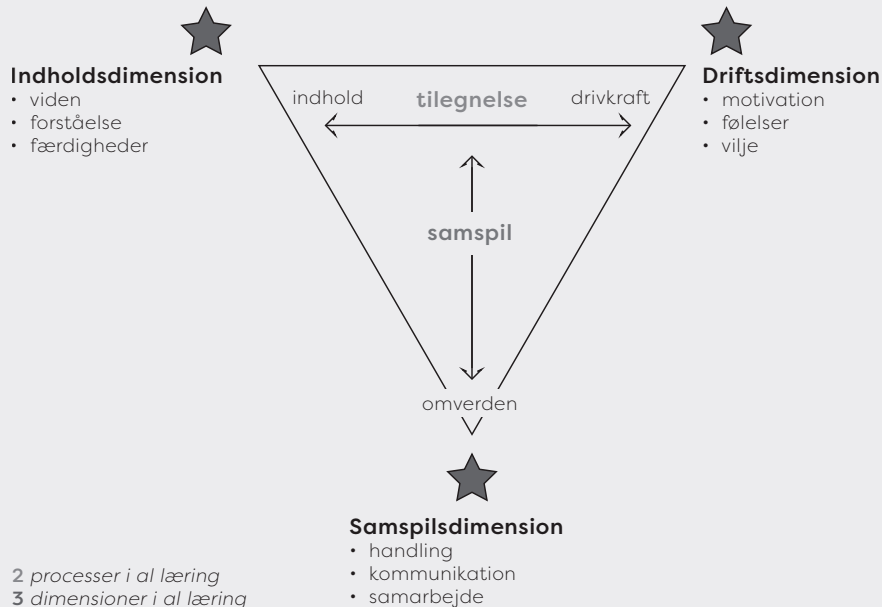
Indholdsdimension
- viden
- forståelse
- færdigheder

Driftsdimension
- motivation
- følelser
- vilje

indhold tilegnelse drivkraft

samspil

omverden

Samspilsdimension
- handling
- kommunikation
- samarbejde

2 processer i al læring
3 dimensioner i al læring